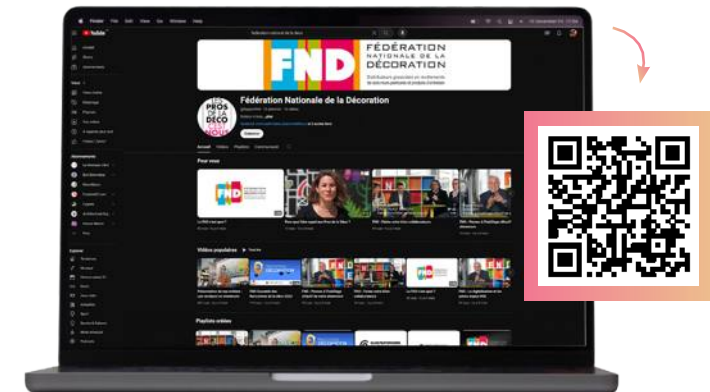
Finder File Edit View Go Window Help

YouTube

FND

FÉDÉRATION NATIONALE DE LA DÉCORATION

PROS DE LA DÉCO

Fédération Nationale de la Décoration

S'abonner

Accueil Vidéos Playlists Communauté

Pour vous

FND

Vidéos populaires

FND

FND

FND

Playlists créées

FND